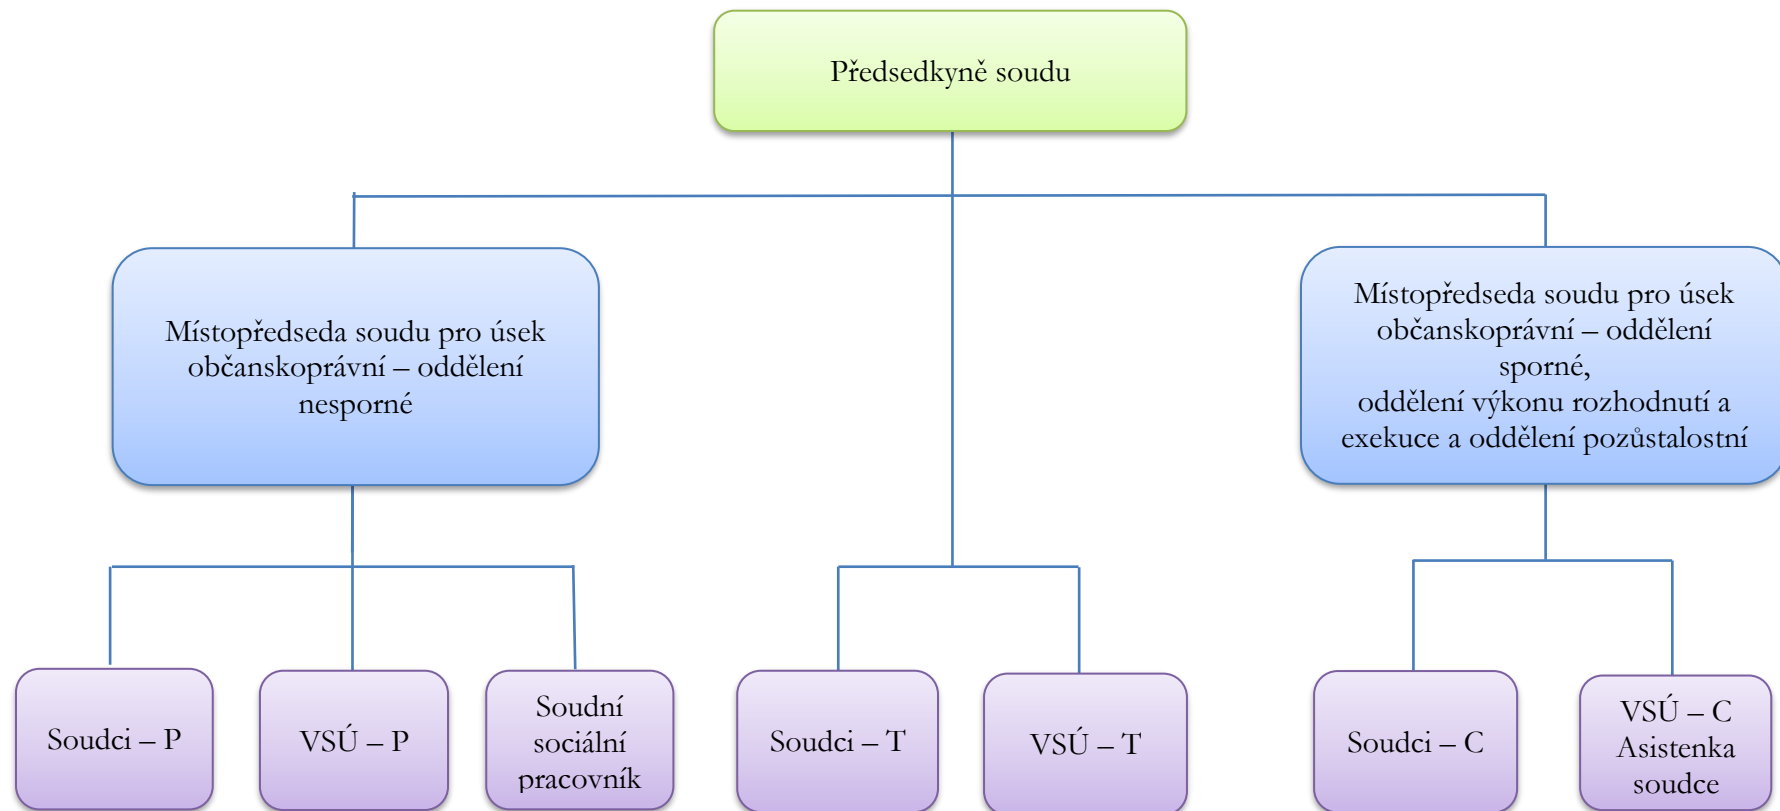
Předsedkyně soudu

Místopředseda soudu pro úsek občanskoprávní – oddělení nesporné

Místopředseda soudu pro úsek občanskoprávní – oddělení sporné,
oddělení výkonu rozhodnutí a exekuce a oddělení pozůstalostní

Soudci – P

VSÚ – P

Soudní sociální pracovník

Soudci – T

VSÚ – T

Soudci – C

VSÚ – C Asistenka soudce